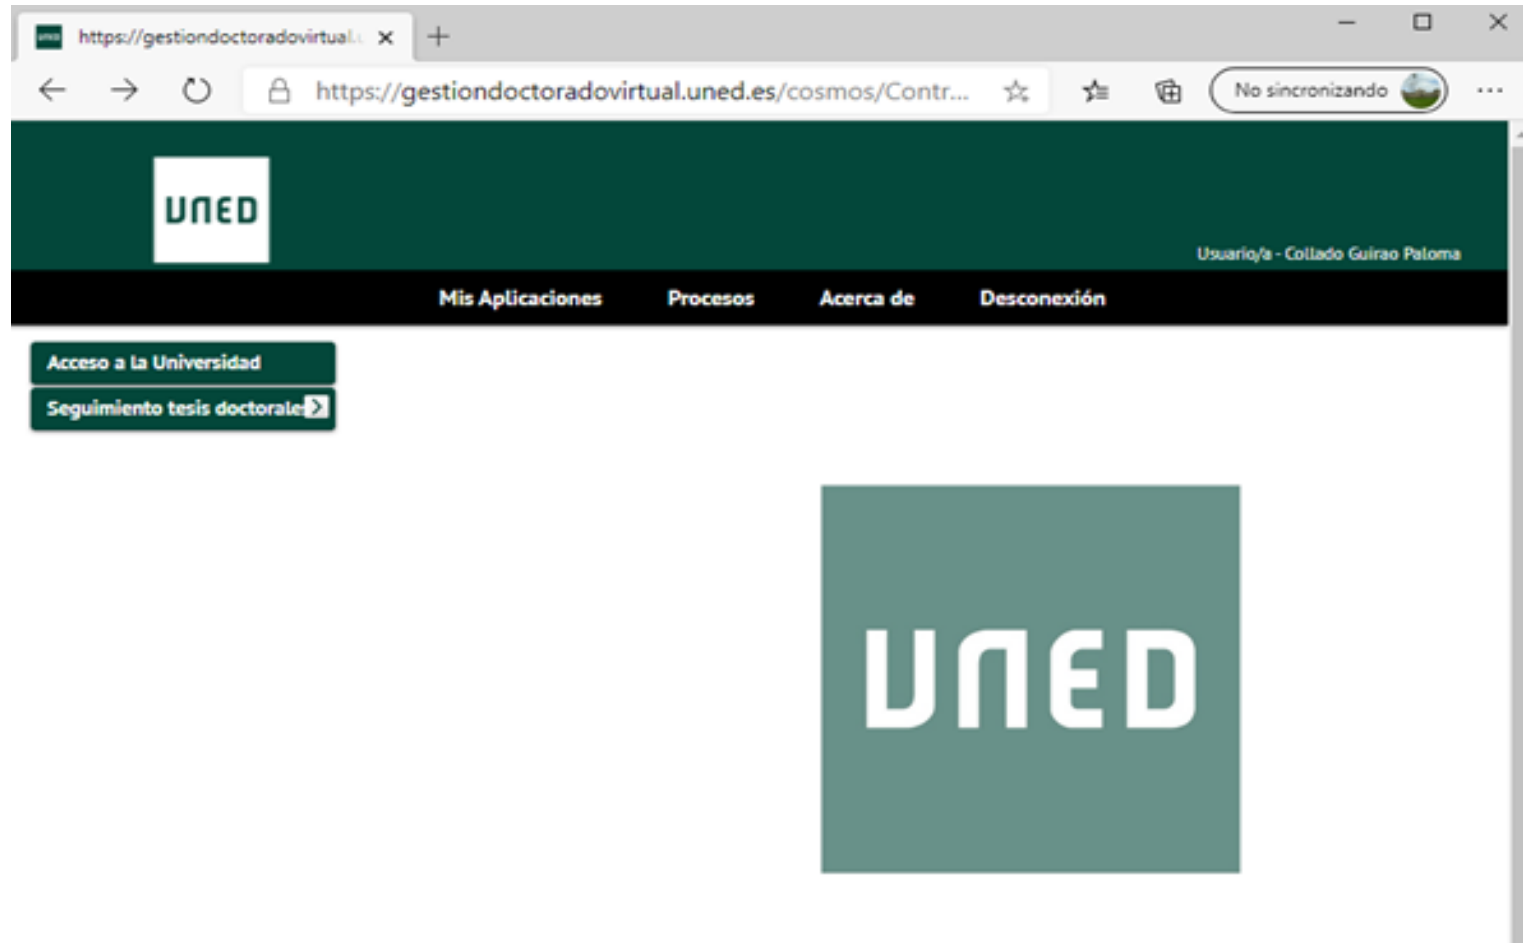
https://gestiondoctoradovirtual.u ×

https://gestiondoctoradovirtual.uned.es/cosmos/Contr...

No sincronizando

UNED

Usuario/a - Collado Guirao Paloma

Mis Aplicaciones Procesos Acerca de Desconexión

Acceso a la Universidad

Seguimiento tesis doctorale

UNED